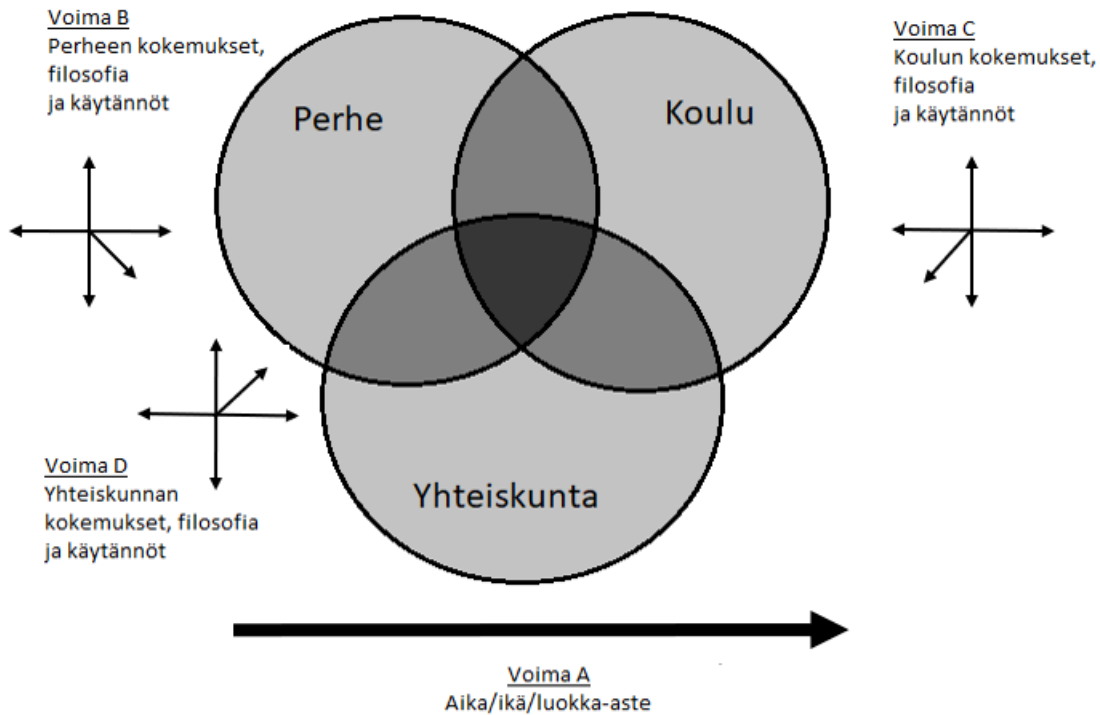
Voima B
Perheen kokemukset, filosofia ja käytännöt

Perhe

Koulu

Voima C
Koulun kokemukset, filosofia ja käytännöt

Voima D
Yhteiskunnan kokemukset, filosofia ja käytännöt

Yhteiskunta

Voima A
Aika/ikä/luokka-aste